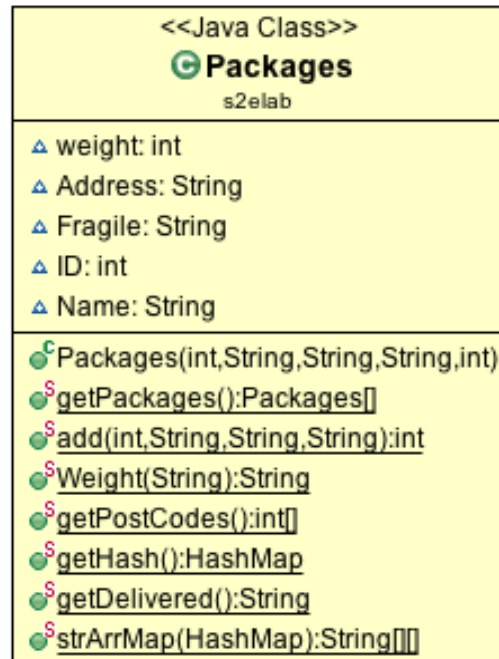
<<Java Class>>
Packages
s2elab

weight: int
Address: String
Fragile: String
ID: int
Name: String

Packages(int,String,String,String,int)
getPackages():Packages[]
add(int,String,String,String):int
Weight(String):String
getPostCodes():int[]
getHash():HashMap
getDelivered():String
strArrMap(HashMap):String[][]